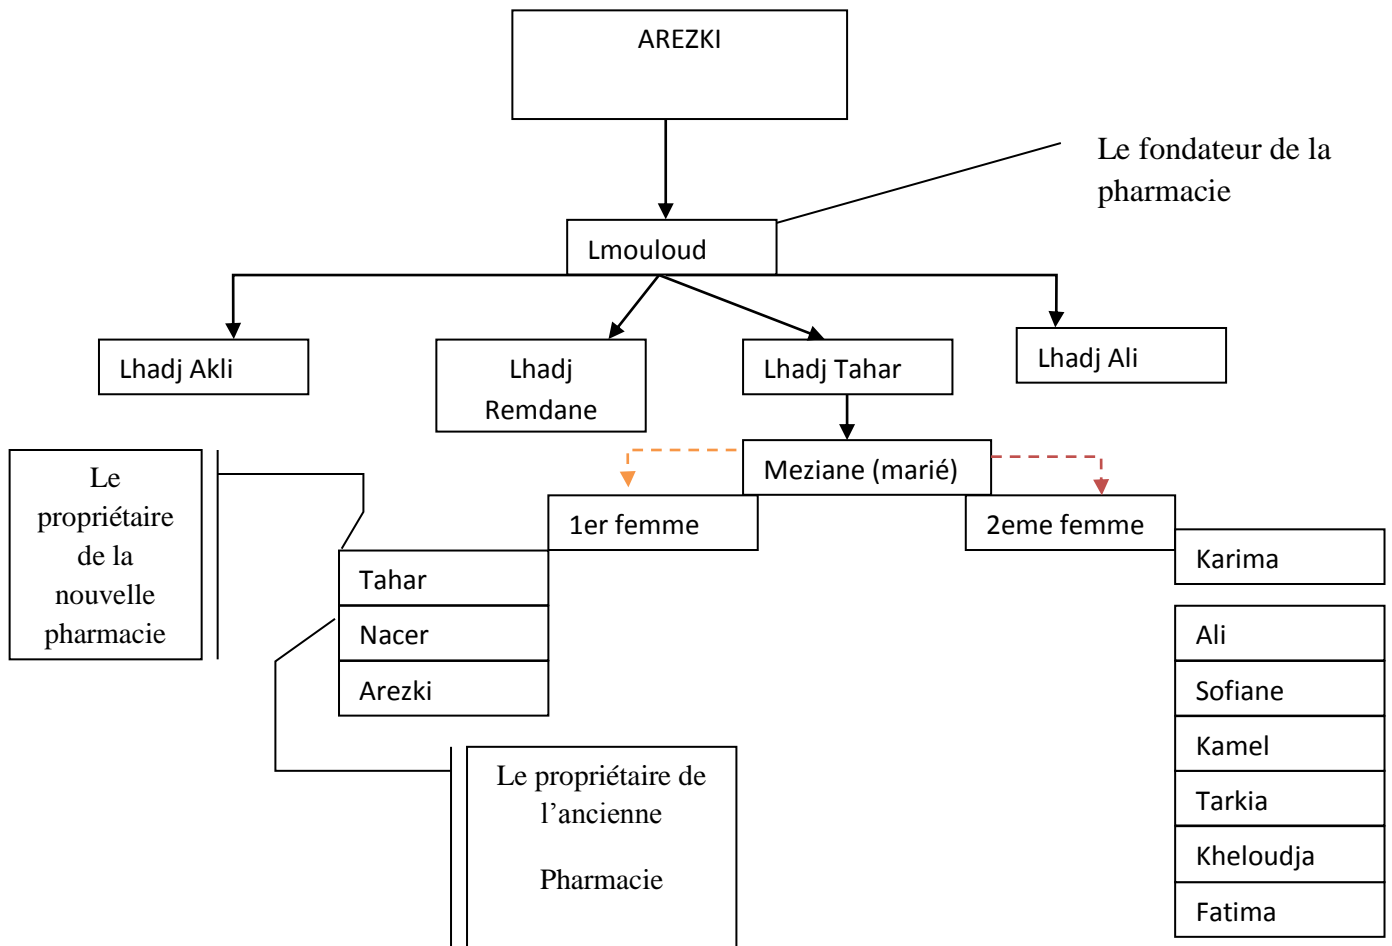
AREZKI

Le fondateur de la pharmacie

Lmouloud

Lhadj Akli

Lhadj Remdane

Lhadj Tahar

Lhadj Ali

Meziane (marié)

1er femme

2eme femme

Le propriétaire de la nouvelle pharmacie

Tahar

Nacer

Arezki

Karima

Ali

Sofiane

Kamel

Tarkia

Kheloudja

Fatima

Le propriétaire de l’ancienne

Pharmacie